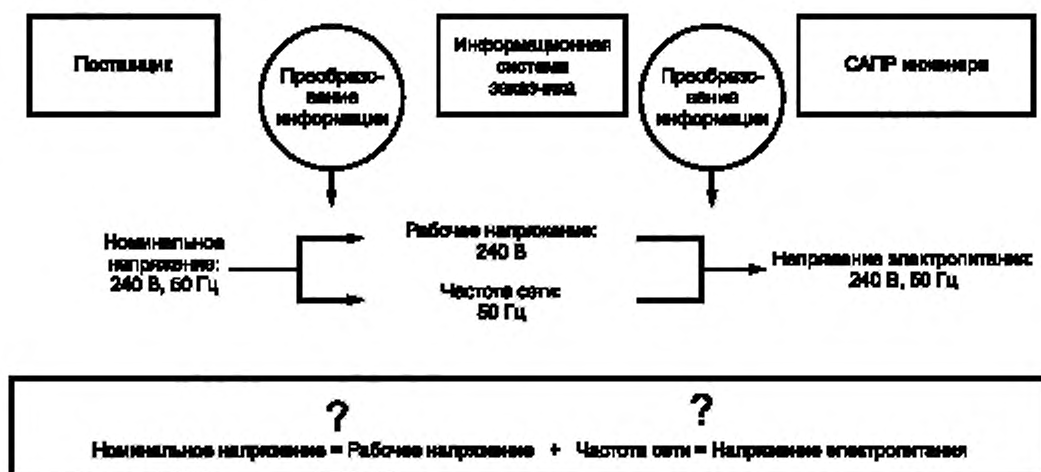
Поставщик

Преобразование информации

Информационная система заказчика

Преобразование информации

САПР инженера

Номинальное напряжение: 240 В, 50 Гц

Рабочее напряжение: 240 В

Частота сети: 50 Гц

Напряжение электропитания: 240 В, 50 Гц

?

?

Номинальное напряжение = Рабочее напряжение + Частота сети = Напряжение электропитания